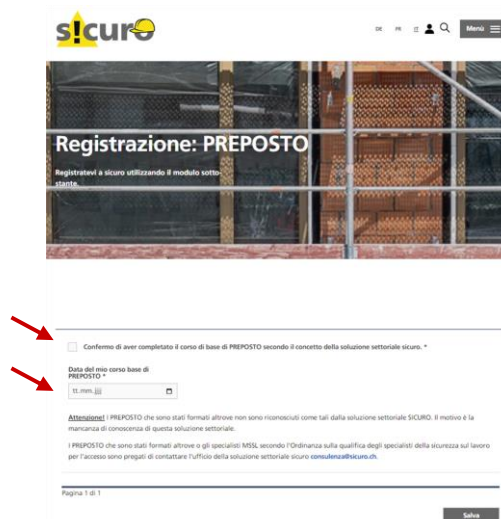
s!curo

DE FR IT

Menù

Registrazione: PREPOSTO

Registratevi a sicuro utilizzando il modulo sottostante.

Confermo di aver completato il corso di base di PREPOSTO secondo il concetto della soluzione settoriale sicuro. *

Data del mio corso base di PREPOSTO *

tt.mm.jjjj

Attenzione! I PREPOSTO che sono stati formati altrove non sono riconosciuti come tali dalla soluzione settoriale SICURO. Il motivo è la mancanza di conoscenza di questa soluzione settoriale.

I PREPOSTO che sono stati formati altrove o gli specialisti MSSL secondo l'Ordinanza sulla qualifica degli specialisti della sicurezza sul lavoro per l'accesso sono pregati di contattare l'ufficio della soluzione settoriale sicuro consulenza@sicuro.ch.

Pagina 1 di 1

Salva